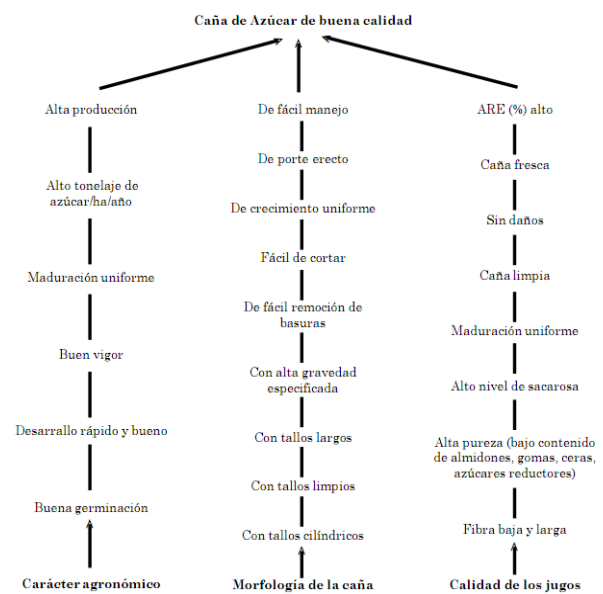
Caña de Azúcar de buena calidad

Alta producción

Alto tonelaje de azúcar/ha/año

Maduración uniforme

Buen vigor

Desarrallo rápido y bueno

Buena germinación

Carácter agronómico

De fácil manejo

De porte erecto

De crecimiento uniforme

Fácil de cortar

De fácil remoción de basuras

Con alta gravedad especificada

Con tallos largos

Con tallos limpios

Con tallos cilíndricos

Morfología de la caña

ARE (%) alto

Caña fresca

Sin daños

Caña limpia

Maduración uniforme

Alto nivel de sacarosa

Alta pureza (bajo contenido de almidones, gomas, ceras, azúcares reductores)

Fibra baja y larga

Calidad de los jugos